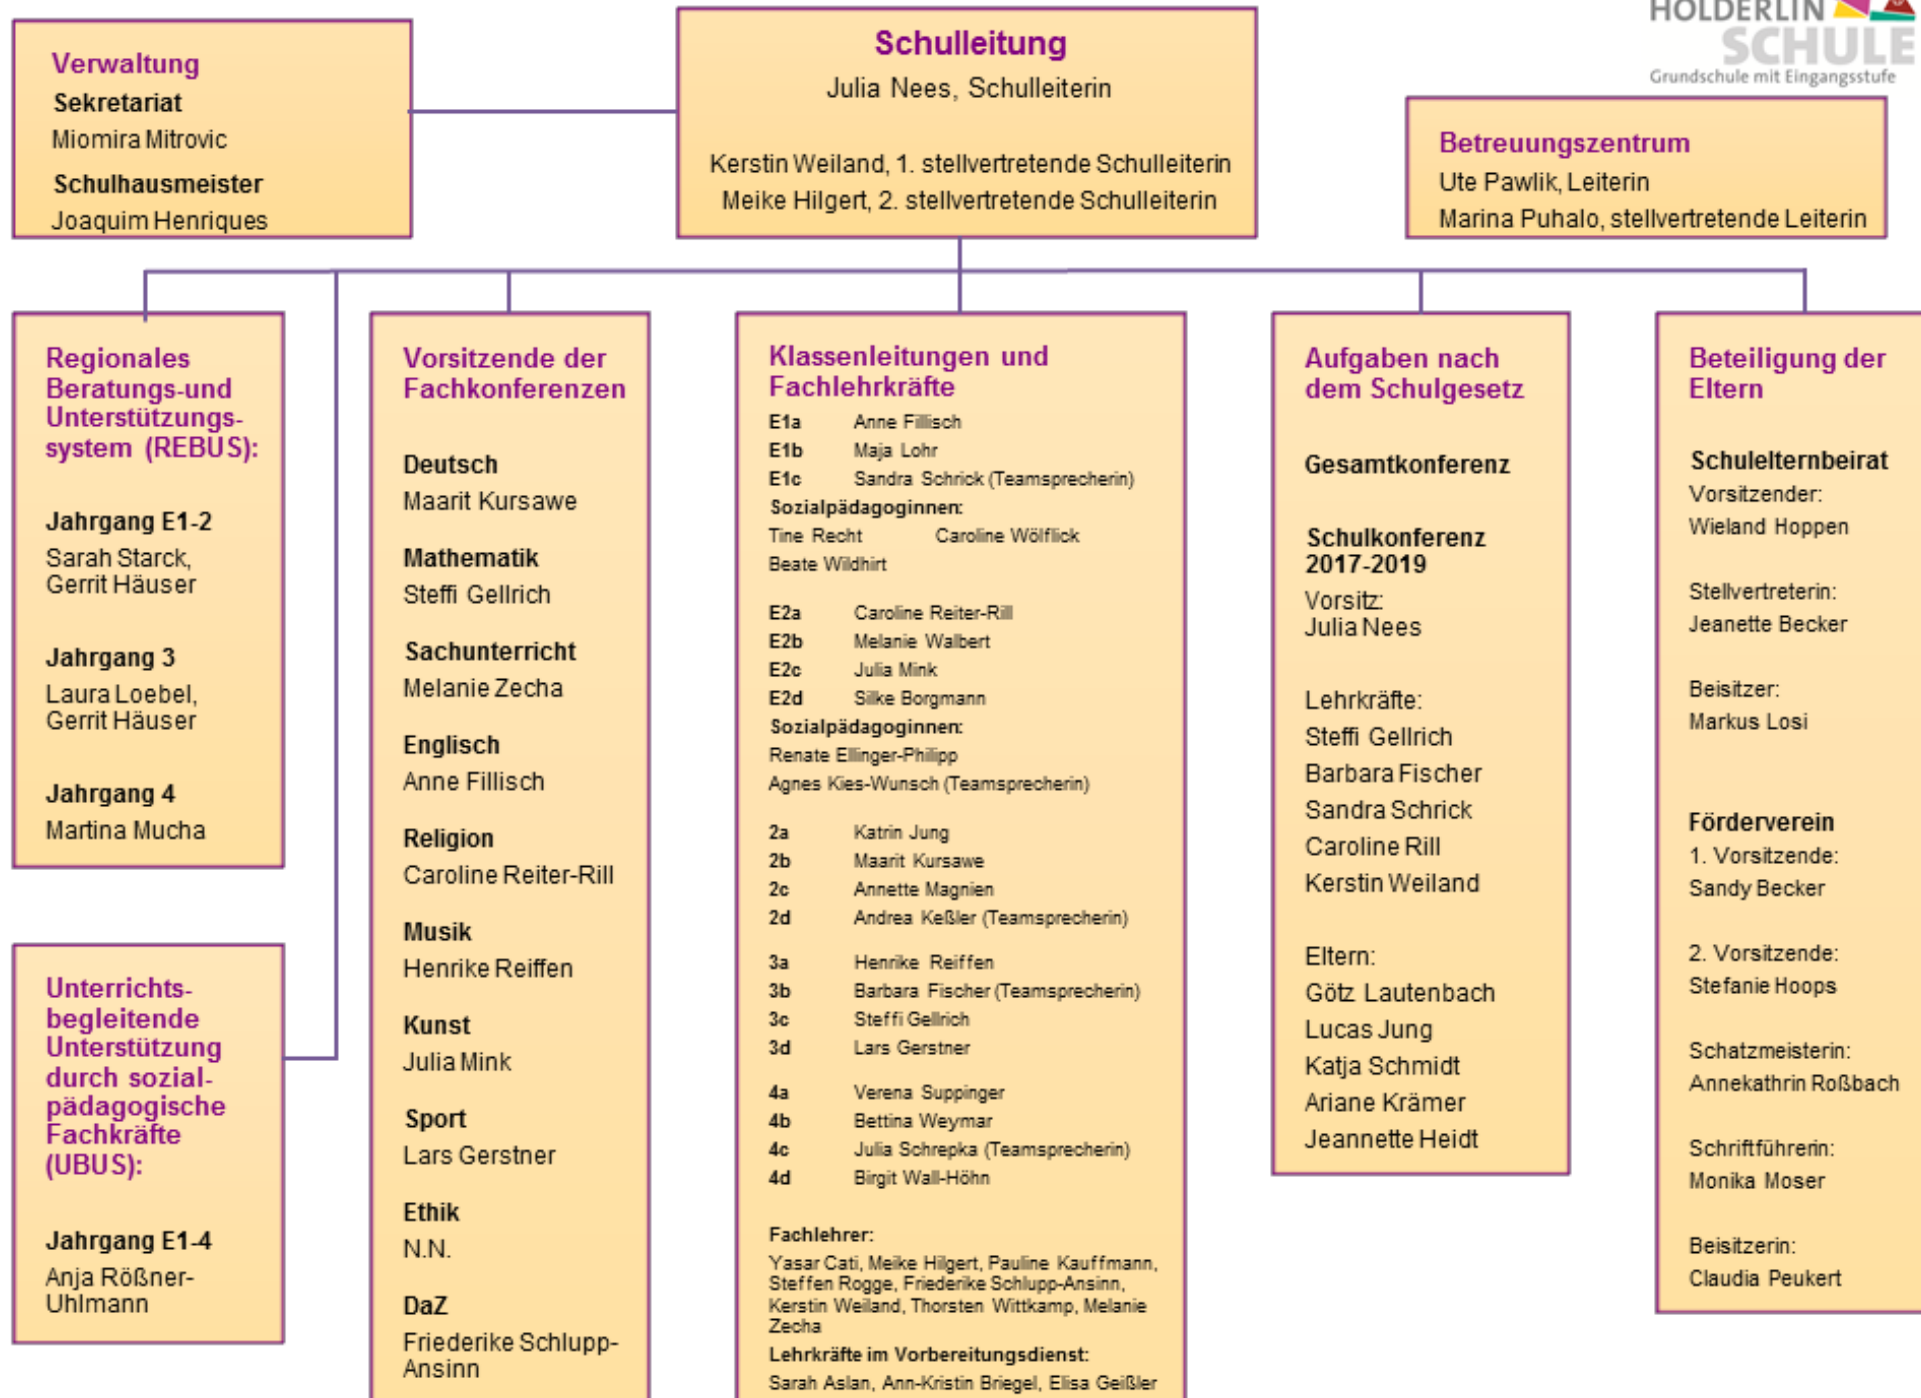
HÖLDERLIN SCHULE
Grundschule mit Eingangsstufe

Verwaltung
Sekretariat
Miomira Mitrovic
Schulhausmeister
Joaquim Henriques

Schulleitung
Julia Nees, Schulleiterin

Kerstin Weiland, 1. stellvertretende Schulleiterin
Meike Hilgert, 2. stellvertretende Schulleiterin

Betreuungszentrum
Ute Pawlik, Leiterin
Marina Puhalo, stellvertretende Leiterin

Regionales Beratungs-und Unterstützungssystem (REBUS):

Jahrgang E1-2
Sarah Starck, Gerrit Häuser

Jahrgang 3
Laura Loebel, Gerrit Häuser

Jahrgang 4
Martina Mucha

Unterrichtsbegleitende Unterstützung durch sozialpädagogische Fachkräfte (UBUS):

Jahrgang E1-4
Anja Rößner-Uhlmann

Vorsitzende der Fachkonferenzen

Deutsch
Maarit Kursawe

Mathematik
Steffi Gellrich

Sachunterricht
Melanie Zecha

Englisch
Anne Fillisch

Religion
Caroline Reiter-Rill

Musik
Henrike Reiffen

Kunst
Julia Mink

Sport
Lars Gerstner

Ethik
N.N.

DaZ
Friederike Schlupp-Ansinn

Klassenleitungen und Fachlehrkräfte
E1a Anne Fillisch
E1b Maja Lohr
E1c Sandra Schrick (Teamsprecherin)
Sozialpädagoginnen:
Tine Recht Caroline Wölflick
Beate Wildhirt

E2a Caroline Reiter-Rill
E2b Melanie Walbert
E2c Julia Mink
E2d Silke Borgmann
Sozialpädagoginnen:
Renate Ellinger-Philipp
Agnes Kies-Wunsch (Teamsprecherin)

2a Katrin Jung
2b Maarit Kursawe
2c Annette Magnien
2d Andrea Keßler (Teamsprecherin)

3a Henrike Reiffen
3b Barbara Fischer (Teamsprecherin)
3c Steffi Gellrich
3d Lars Gerstner

4a Verena Suppinger
4b Bettina Weymar
4c Julia Schrepka (Teamsprecherin)
4d Birgit Wall-Höhn

Fachlehrer:
Yasar Cati, Meike Hilgert, Pauline Kauffmann, Steffen Rogge, Friederike Schlupp-Ansinn, Kerstin Weiland, Thorsten Wittkamp, Melanie Zecha
Lehrkräfte im Vorbereitungsdienst:
Sarah Aslan, Ann-Kristin Briegel, Elisa Geißler

Aufgaben nach dem Schulgesetz

Gesamtkonferenz

Schulkonferenz 2017-2019
Vorsitz:
Julia Nees

Lehrkräfte:
Steffi Gellrich
Barbara Fischer
Sandra Schrick
Caroline Rill
Kerstin Weiland

Eltern:
Götz Lautenbach
Lucas Jung
Katja Schmidt
Ariane Krämer
Jeannette Heidt

Beteiligung der Eltern

Schulelternbeirat
Vorsitzender:
Wieland Hoppen

Stellvertreterin:
Jeanette Becker

Beisitzer:
Markus Losi

Förderverein
1. Vorsitzende:
Sandy Becker

2. Vorsitzende:
Stefanie Hoops

Schatzmeisterin:
Annekathrin Roßbach

Schriftführerin:
Monika Moser

Beisitzerin:
Claudia Peukert